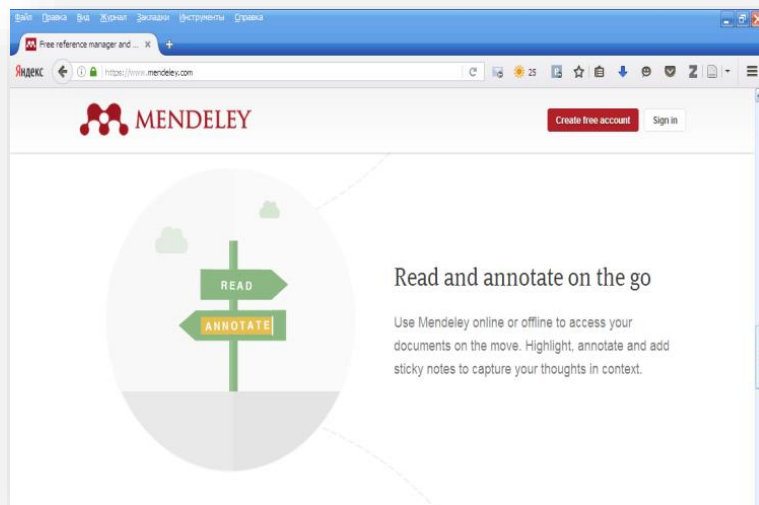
Файл Правка Вид Журнал Закладки Инструменты Справка

Free reference manager and ... ×

Яндекс https://www.mendeley.com

25

MENDELEY

Create free account

Sign in

READ

ANNOTATE

Read and annotate on the go

Use Mendeley online or offline to access your documents on the move. Highlight, annotate and add sticky notes to capture your thoughts in context.